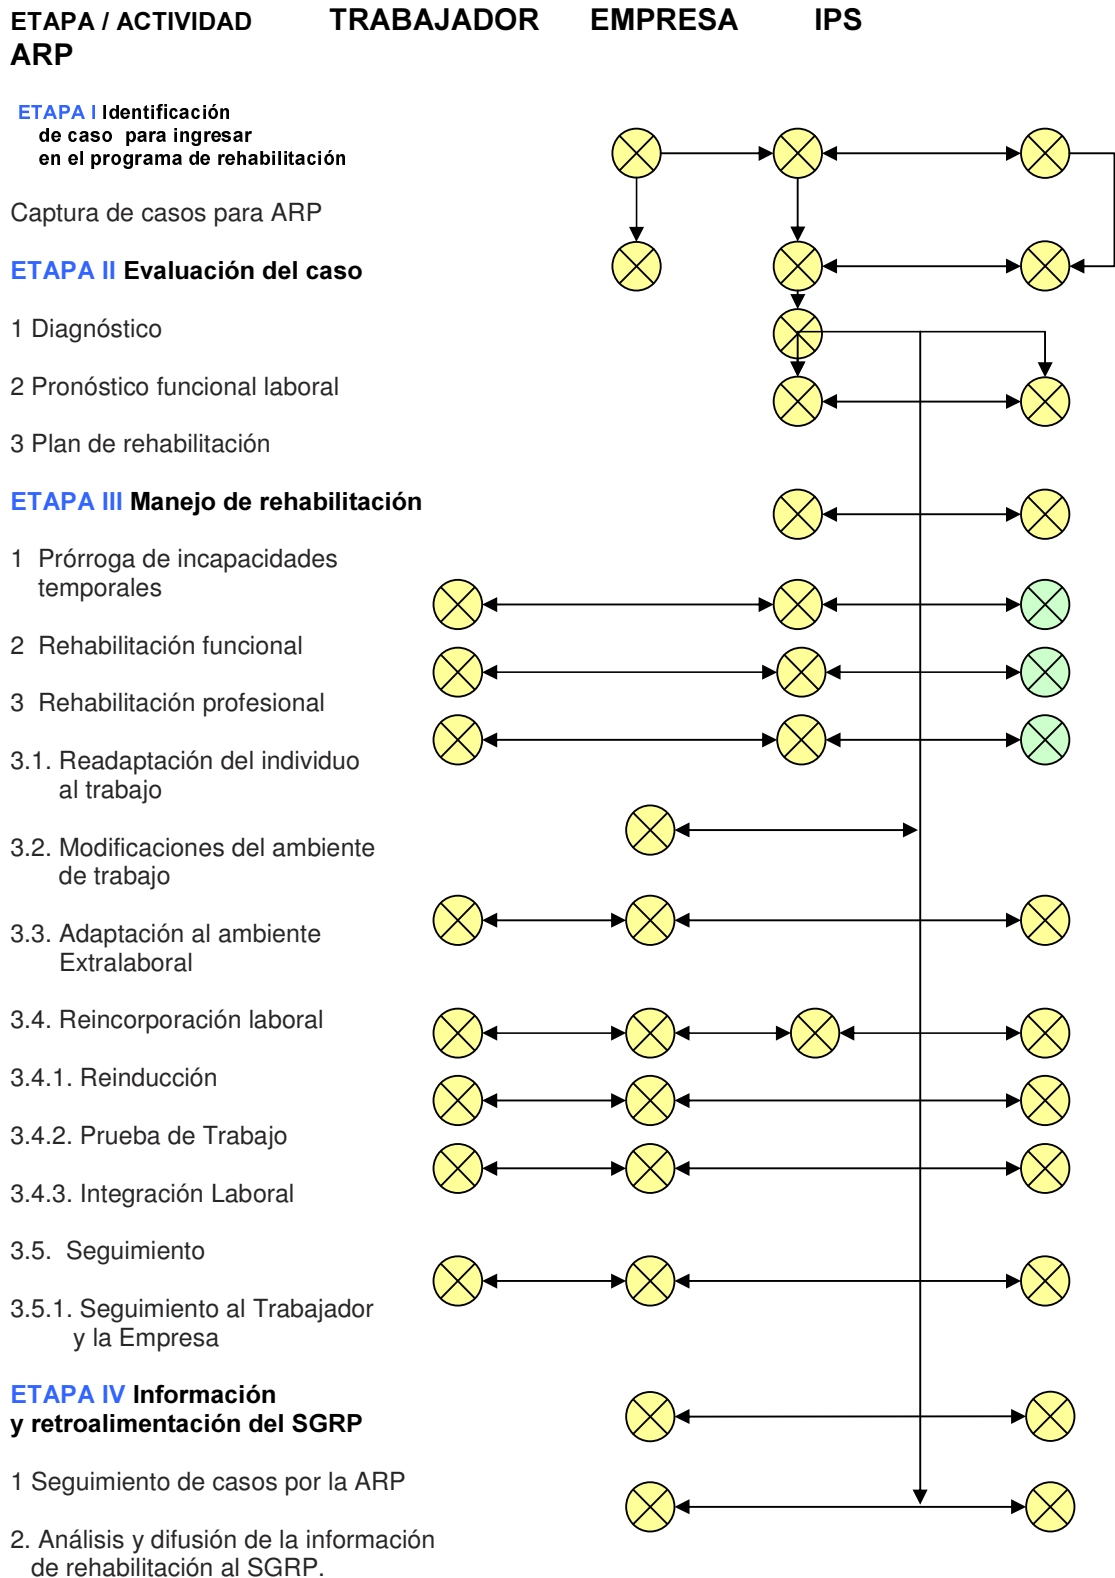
ETAPA / ACTIVIDAD TRABAJADOR EMPRESA IPS ARP

ETAPA I Identificación de caso para ingresar en el programa de rehabilitación

Captura de casos para ARP

ETAPA II Evaluación del caso

1 Diagnóstico

2 Pronóstico funcional laboral

3 Plan de rehabilitación

ETAPA III Manejo de rehabilitación

1 Prórroga de incapacidades temporales

2 Rehabilitación funcional

3 Rehabilitación profesional

3.1. Readaptación del individuo al trabajo

3.2. Modificaciones del ambiente de trabajo

3.3. Adaptación al ambiente Extralaboral

3.4. Reincorporación laboral

3.4.1. Reinducción

3.4.2. Prueba de Trabajo

3.4.3. Integración Laboral

3.5. Seguimiento

3.5.1. Seguimiento al Trabajador y la Empresa

ETAPA IV Información y retroalimentación del SGRP

1 Seguimiento de casos por la ARP

2. Análisis y difusión de la información de rehabilitación al SGRP.